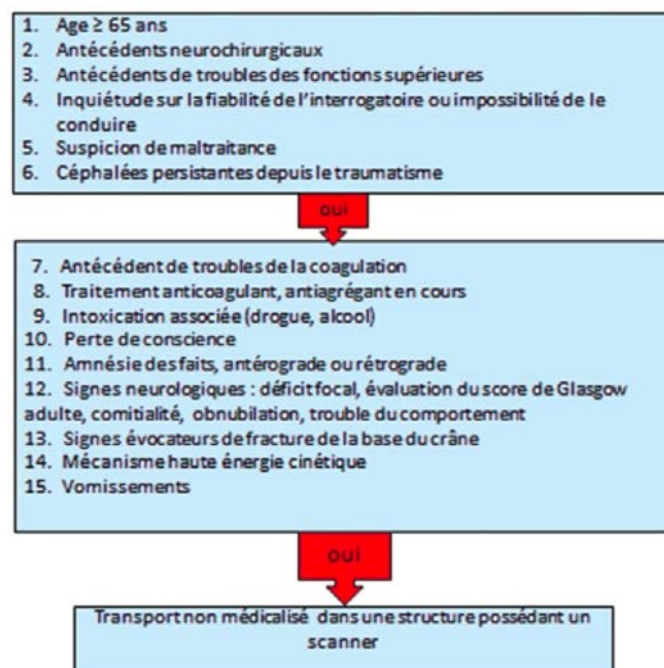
1. Age ≥ 65 ans
2. Antécédents neurochirurgicaux
3. Antécédents de troubles des fonctions supérieures
4. Inquiétude sur la fiabilité de l'interrogatoire ou impossibilité de le conduire
5. Suspicion de maltraitance
6. Céphalées persistantes depuis le traumatisme

oui

7. Antécédent de troubles de la coagulation
8. Traitement anticoagulant, antiagrégant en cours
9. Intoxication associée (drogue, alcool)
10. Perte de conscience
11. Amnésie des faits, antérograde ou rétrograde
12. Signes neurologiques : déficit focal, évaluation du score de Glasgow adulte, comitialité, obnubilation, trouble du comportement
13. Signes évocateurs de fracture de la base du crâne
14. Mécanisme haute énergie cinétique
15. Vomissements

oui

Transport non médicalisé dans une structure possédant un scanner